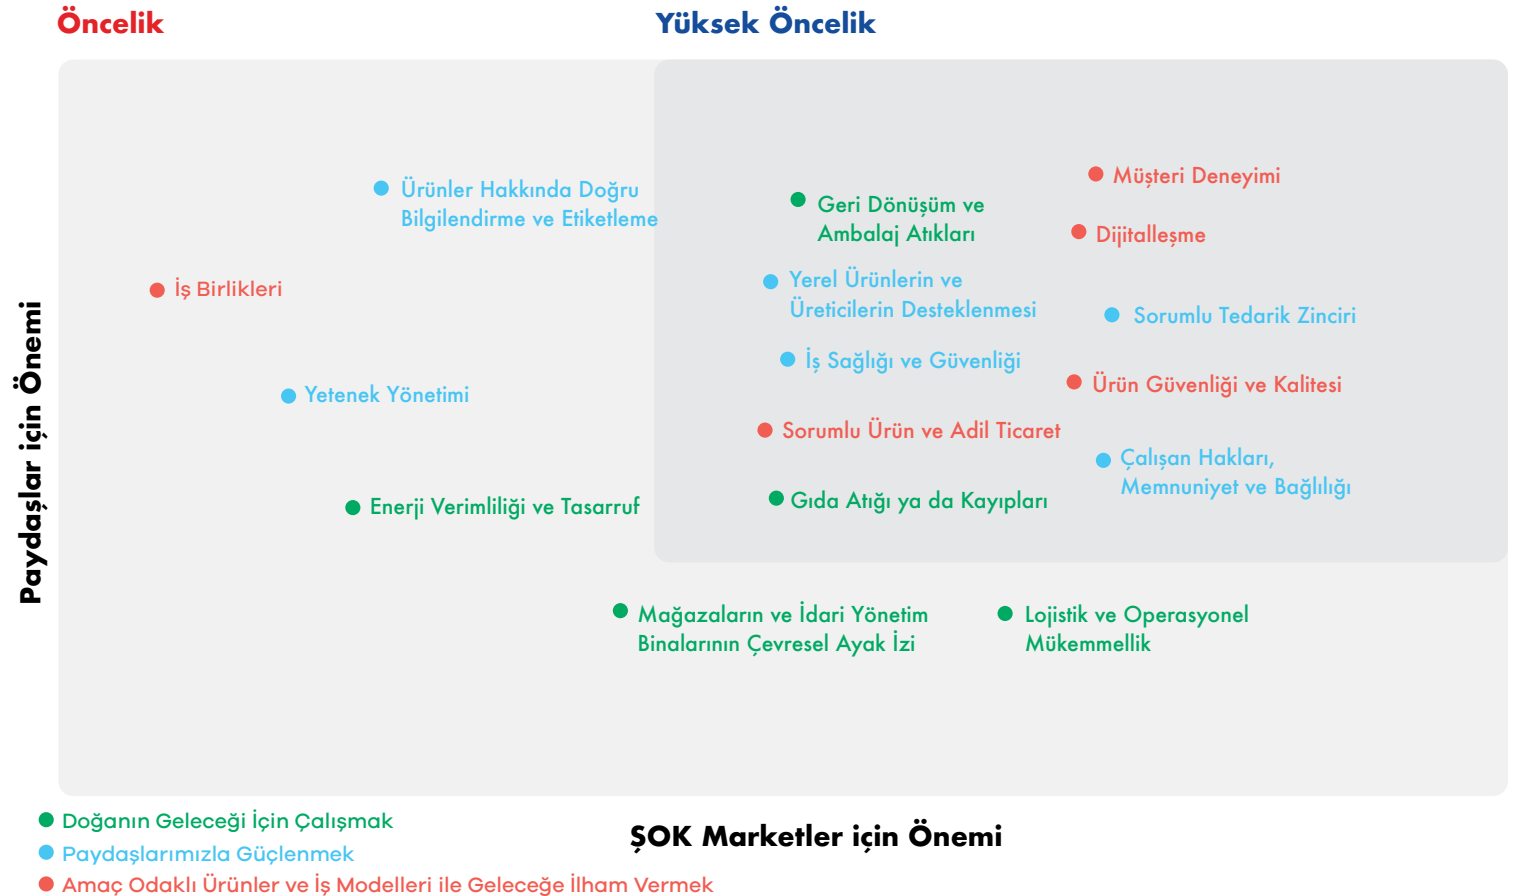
Öncelik

Yüksek Öncelik

Paydaşlar için Önemi

Ürünler Hakkında Doğru Bilgilendirme ve Etiketleme

Geri Dönüşüm ve Ambalaj Atıkları

Müşteri Deneyimi

Dijitalleşme

İş Birlikleri

Yerel Ürünlerin ve Üreticilerin Desteklenmesi

Sorumlu Tedarik Zinciri

İş Sağlığı ve Güvenliği

Yetenek Yönetimi

Ürün Güvenliği ve Kalitesi

Sorumlu Ürün ve Adil Ticaret

Çalışan Hakları, Memnuniyet ve Bağlılığı

Enerji Verimliliği ve Tasarruf

Gıda Atığı ya da Kayıpları

Mağazaların ve İdari Yönetim Binalarının Çevresel Ayak İzi

Lojistik ve Operasyonel Mükemmellik

Doğanın Geleceği İçin Çalışmak

Paydaşlarımızla Güçlenmek

Amaç Odaklı Ürünler ve İş Modelleri ile Geleceğe İlham Vermek

ŞOK Marketler için Önemi